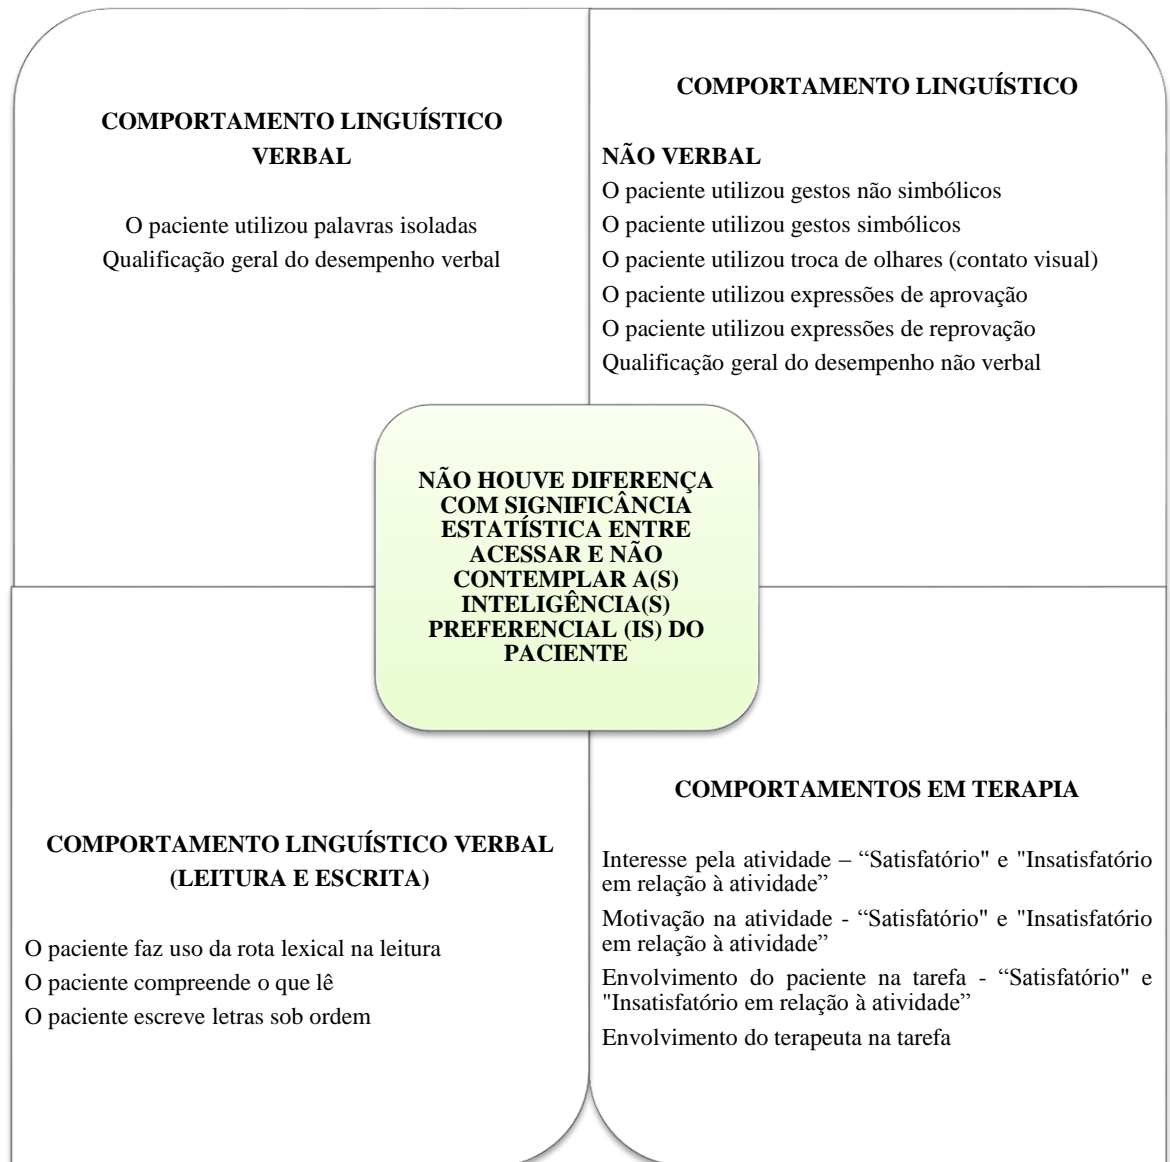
COMPORTAMENTO LINGUÍSTICO VERBAL

O paciente utilizou palavras isoladas
Qualificação geral do desempenho verbal

COMPORTAMENTO LINGUÍSTICO

NÃO VERBAL
O paciente utilizou gestos não simbólicos
O paciente utilizou gestos simbólicos
O paciente utilizou troca de olhares (contato visual)
O paciente utilizou expressões de aprovação
O paciente utilizou expressões de reprovação
Qualificação geral do desempenho não verbal

NÃO HOUVE DIFERENÇA COM SIGNIFICÂNCIA ESTATÍSTICA ENTRE ACESSAR E NÃO CONTEMPLAR A(S) INTELIGÊNCIA(S) PREFERENCIAL (IS) DO PACIENTE

COMPORTAMENTO LINGUÍSTICO VERBAL (LEITURA E ESCRITA)

O paciente faz uso da rota lexical na leitura
O paciente compreende o que lê
O paciente escreve letras sob ordem

COMPORTAMENTOS EM TERAPIA

Interesse pela atividade – “Satisfatório" e "Insatisfatório em relação à atividade”
Motivação na atividade - “Satisfatório" e "Insatisfatório em relação à atividade”
Envolvimento do paciente na tarefa - “Satisfatório" e "Insatisfatório em relação à atividade”
Envolvimento do terapeuta na tarefa